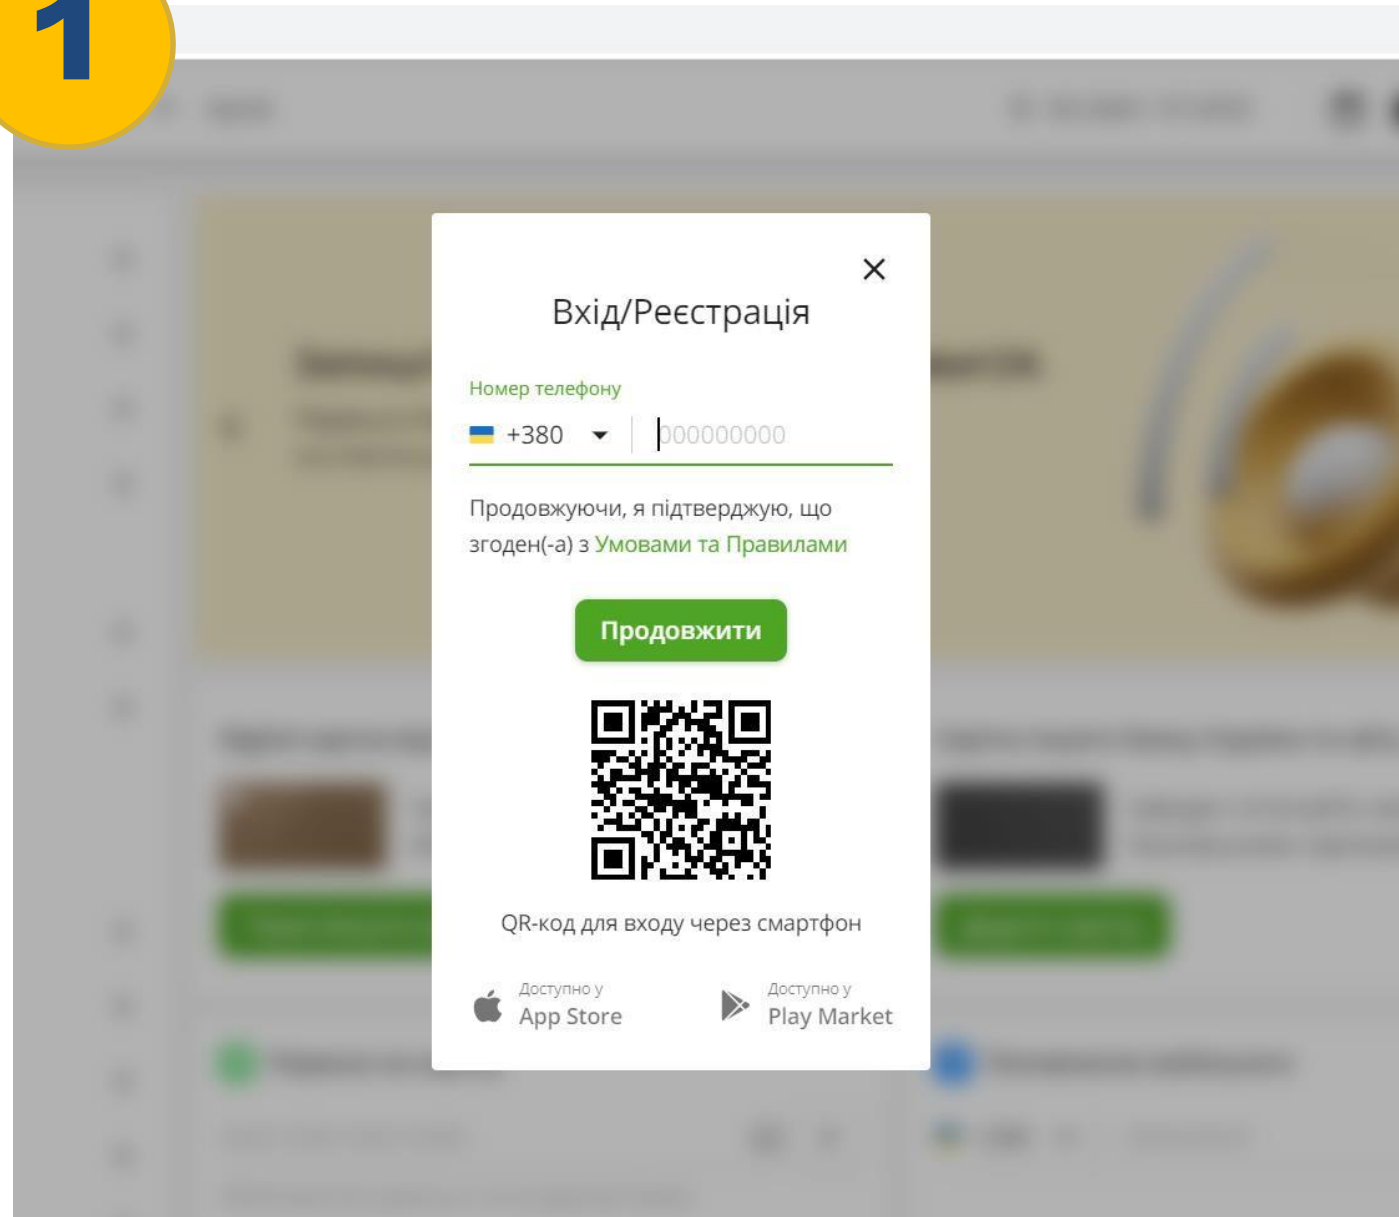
1

×

Вхід/Реєстрація

Номер телефону

+380

000000000

Продовжуючи, я підтверджую, що згоден(-а) з Умовами та Правилами

Продовжити

QR-код для входу через смартфон

Доступно у
App Store

Доступно у
Play Market